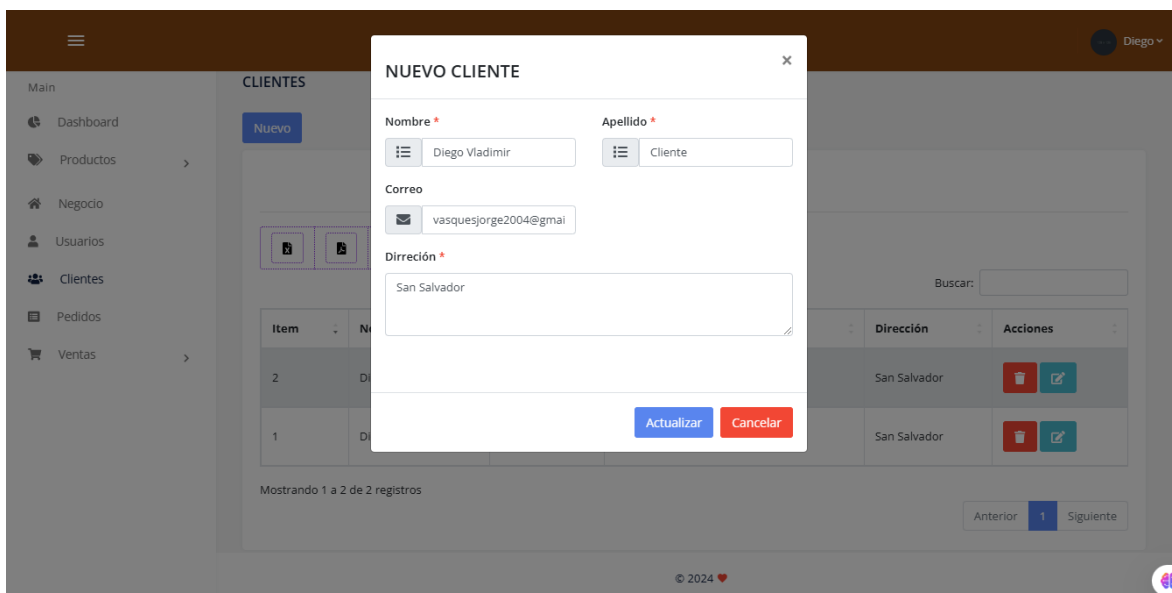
Diego

Main
Dashboard
Productos
Negocio
Usuarios
Clientes
Pedidos
Ventas

CLIENTES
Nuevo

Buscar:

| Item | N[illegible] | | | Dirección | Acciones |
|---|---|---|---|---|---|
| 2 | Di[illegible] | | | San Salvador | |
| 1 | Di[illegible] | | | San Salvador | |

Mostrando 1 a 2 de 2 registros

Anterior 1 Siguiente

© 2024

NUEVO CLIENTE
×
Nombre *
Diego Vladimir
Apellido *
Cliente
Correo
vasquesjorge2004@gmai
Dirreción *
San Salvador
Actualizar
Cancelar